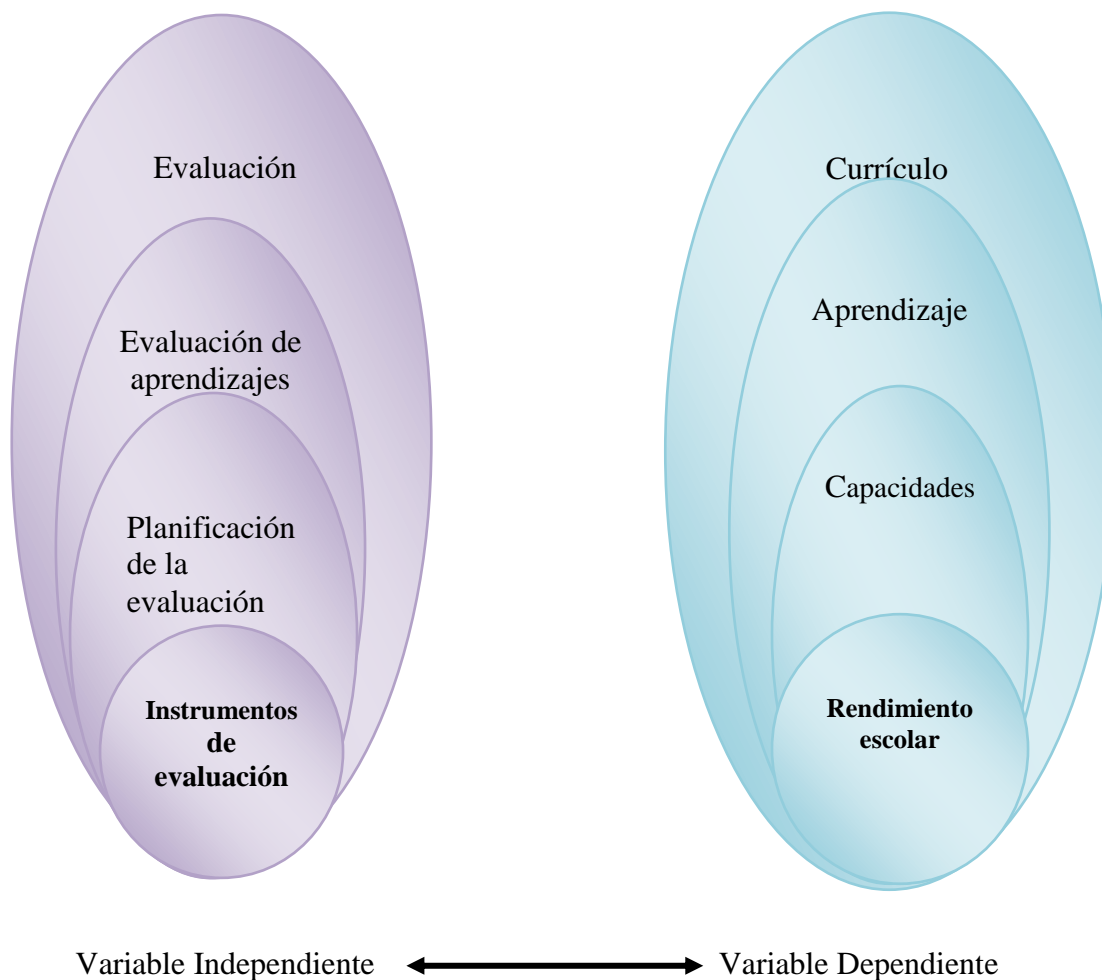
Evaluación

Evaluación de aprendizajes

Planificación de la evaluación

**Instrumentos de evaluación**

Currículo

Aprendizaje

Capacidades

**Rendimiento escolar**

Variable Independiente Variable Dependiente